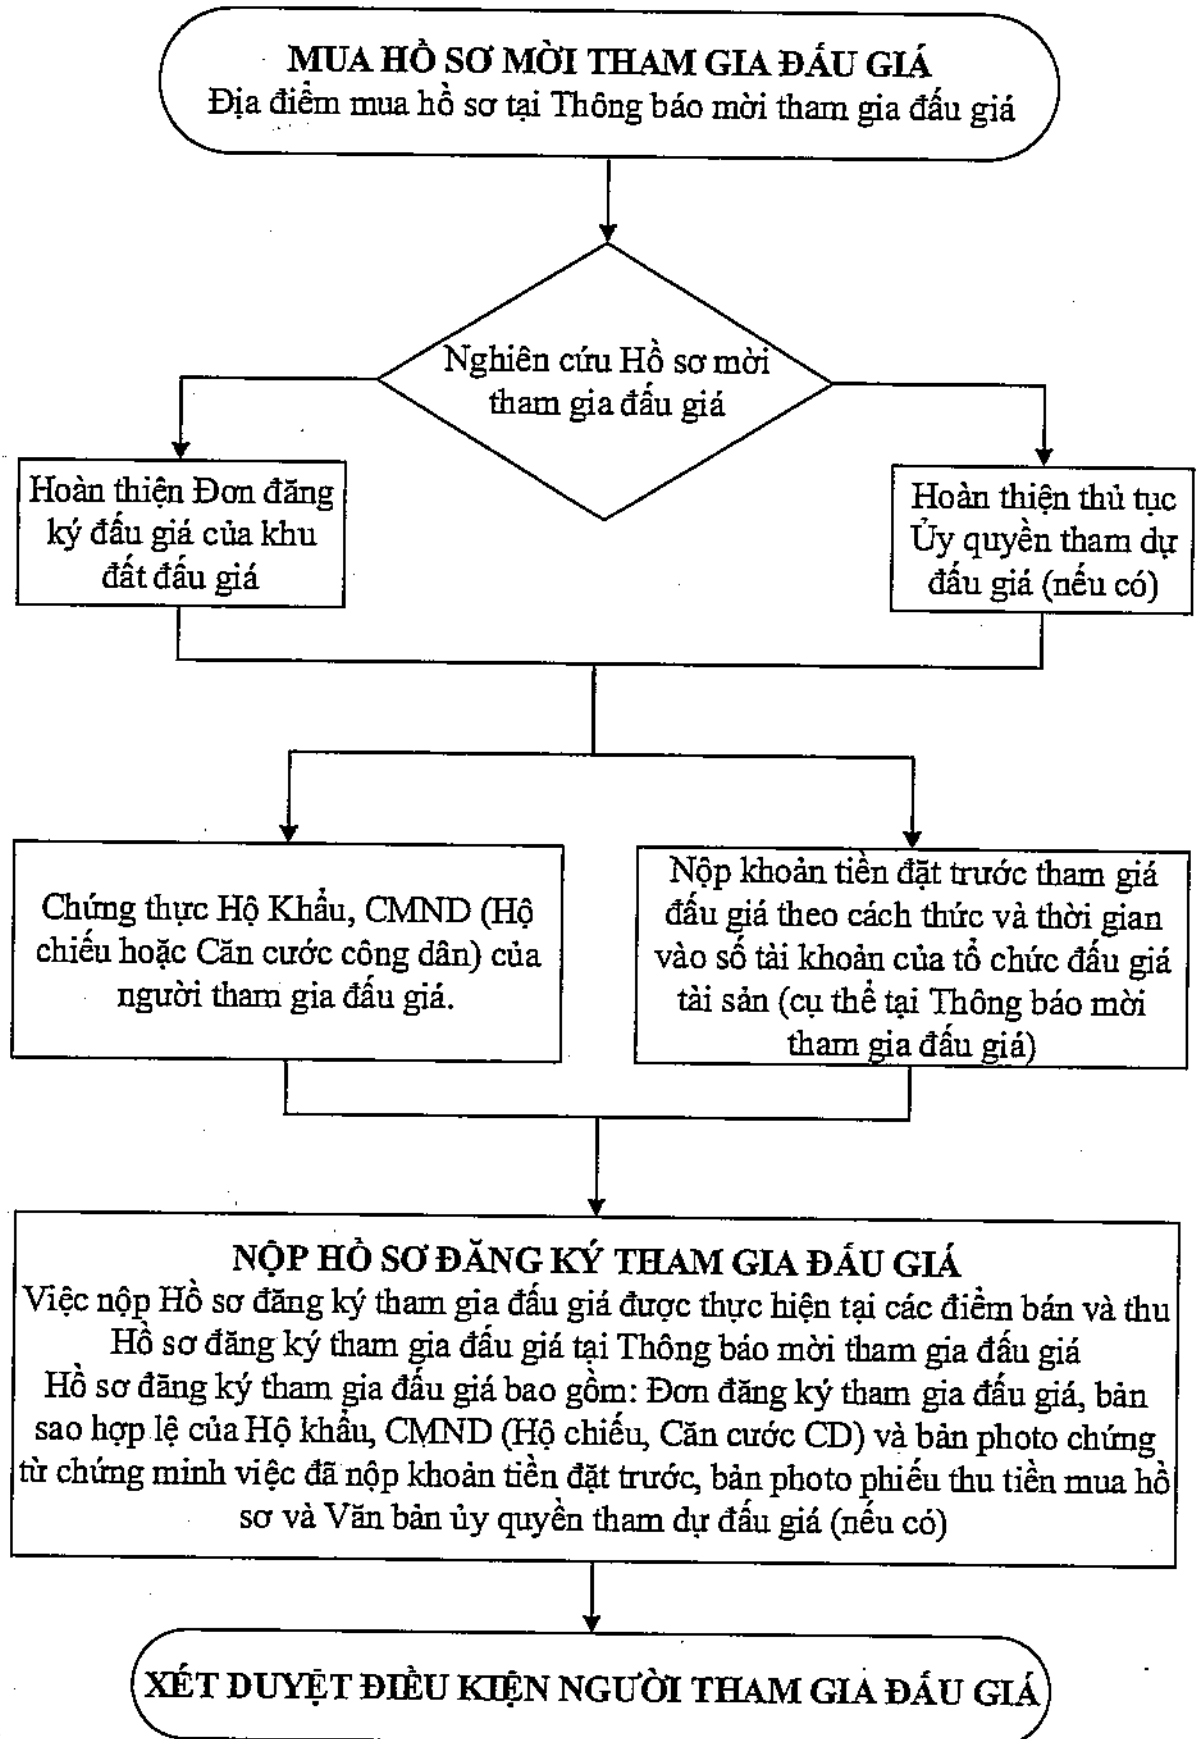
MUA HỒ SƠ MỜI THAM GIA ĐẤU GIÁ
Địa điểm mua hồ sơ tại Thông báo mời tham gia đấu giá

Nghiên cứu Hồ sơ mời tham gia đấu giá

Hoàn thiện Đơn đăng ký đấu giá của khu đất đấu giá

Hoàn thiện thủ tục Ủy quyền tham dự đấu giá (nếu có)

Chứng thực Hộ Khẩu, CMND (Hộ chiếu hoặc Căn cước công dân) của người tham gia đấu giá.

Nộp khoản tiền đặt trước tham gia đấu giá theo cách thức và thời gian vào số tài khoản của tổ chức đấu giá tài sản (cụ thể tại Thông báo mời tham gia đấu giá)

NỘP HỒ SƠ ĐĂNG KÝ THAM GIA ĐẤU GIÁ
Việc nộp Hồ sơ đăng ký tham gia đấu giá được thực hiện tại các điểm bán và thu Hồ sơ đăng ký tham gia đấu giá tại Thông báo mời tham gia đấu giá
Hồ sơ đăng ký tham gia đấu giá bao gồm: Đơn đăng ký tham gia đấu giá, bản sao hợp lệ của Hộ khẩu, CMND (Hộ chiếu, Căn cước CD) và bản photo chứng từ chứng minh việc đã nộp khoản tiền đặt trước, bản photo phiếu thu tiền mua hồ sơ và Văn bản ủy quyền tham dự đấu giá (nếu có)

XÉT DUYỆT ĐIỀU KIỆN NGƯỜI THAM GIA ĐẤU GIÁ